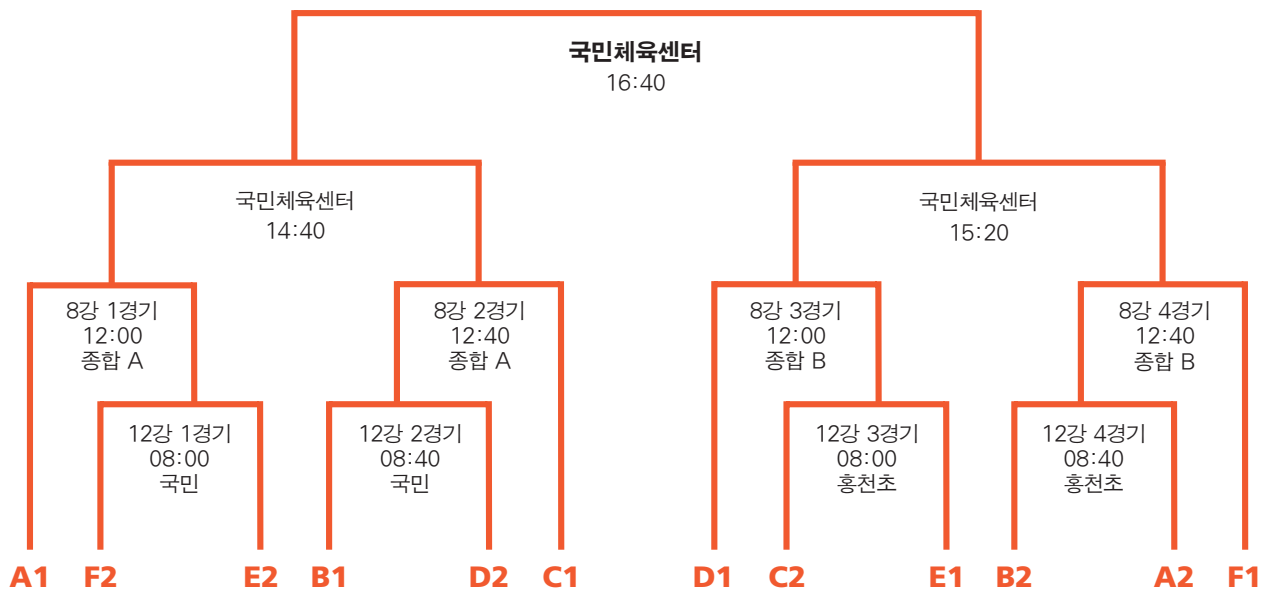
국민체육센터
16:40

국민체육센터
14:40

국민체육센터
15:20

8강 1경기
12:00
종합 A

8강 2경기
12:40
종합 A

8강 3경기
12:00
종합 B

8강 4경기
12:40
종합 B

12강 1경기
08:00
국민

12강 2경기
08:40
국민

12강 3경기
08:00
홍천초

12강 4경기
08:40
홍천초

A1 F2 E2 B1 D2 C1 D1 C2 E1 B2 A2 F1